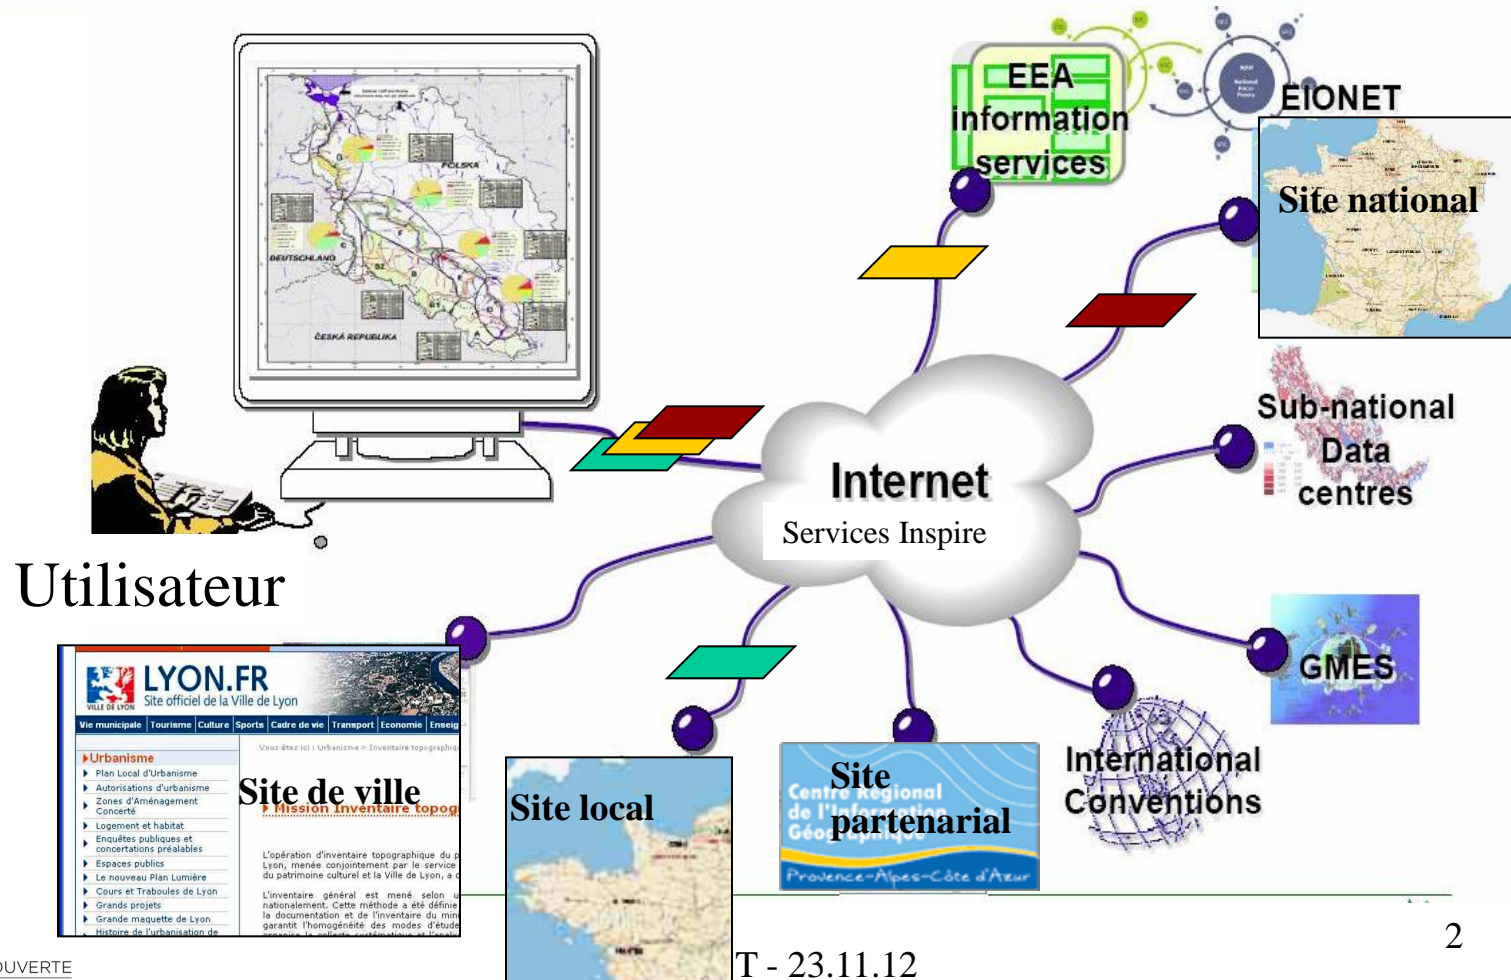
POLSKA
DEUTSCHLAND
ČESKÁ REPUBLIKA

EEA information services

EIONET

Site national

Sub-national Data centres

Internet
Services Inspire

Utilisateur

GMES

LYON.FR
Site officiel de la Ville de Lyon
VILLE DE LYON
Vie municipale | Tourisme | Culture | Sports | Cadre de vie | Transport | Economie | Enseig
Vous êtes ici : Urbanisme > Inventaire topographiq
Urbanisme
Plan Local d'Urbanisme
Autorisations d'urbanisme
Zones d'Aménagement Concerté
Logement et habitat
Enquêtes publiques et concertations préalables
Espaces publics
Le nouveau Plan Lumière
Cours et Traboules de Lyon
Grands projets
Grande maquette de Lyon
Histoire de l'urbanisation de
Site de ville
Mission Inventaire topog
L'opération d'inventaire topographique du p Lyon, menée conjointement par le service du patrimoine culturel et la Ville de Lyon, a c
L'inventaire général est mené selon u nationalement. Cette méthode a été définie la documentation et de l'inventaire du min garantit l'homogénéité des modes d'étude

Site local

Site partenarial
Centre Régional de l'Information Géographique
Provence-Alpes-Côte d'Azur

International Conventions

UVERTE

T - 23.11.12

2